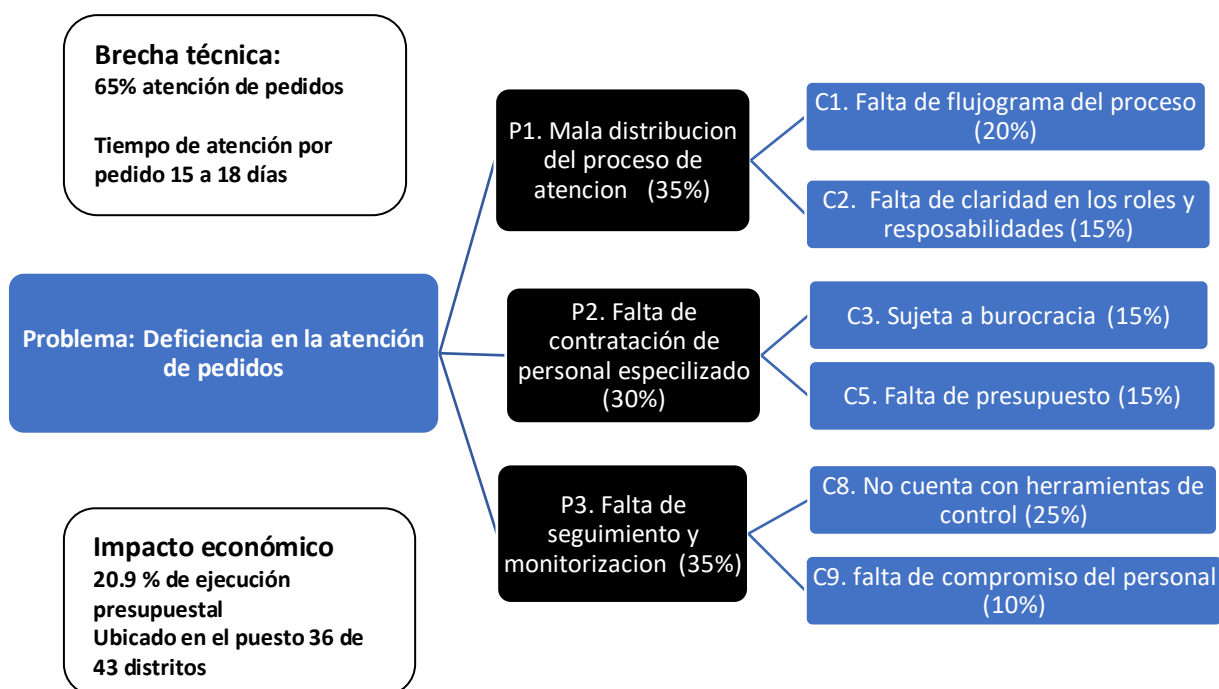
Brecha técnica:
65% atención de pedidos

Tiempo de atención por pedido 15 a 18 días

Problema: Deficiencia en la atención de pedidos

Impacto económico
20.9 % de ejecución presupuestal
Ubicado en el puesto 36 de 43 distritos

P1. Mala distribucion del proceso de atencion (35%)

C1. Falta de flujograma del proceso (20%)

C2. Falta de claridad en los roles y resposabilidades (15%)

P2. Falta de contratación de personal especilizado (30%)

C3. Sujeta a burocracia (15%)

C5. Falta de presupuesto (15%)

P3. Falta de seguimiento y monitorizacion (35%)

C8. No cuenta con herramientas de control (25%)

C9. falta de compromiso del personal (10%)